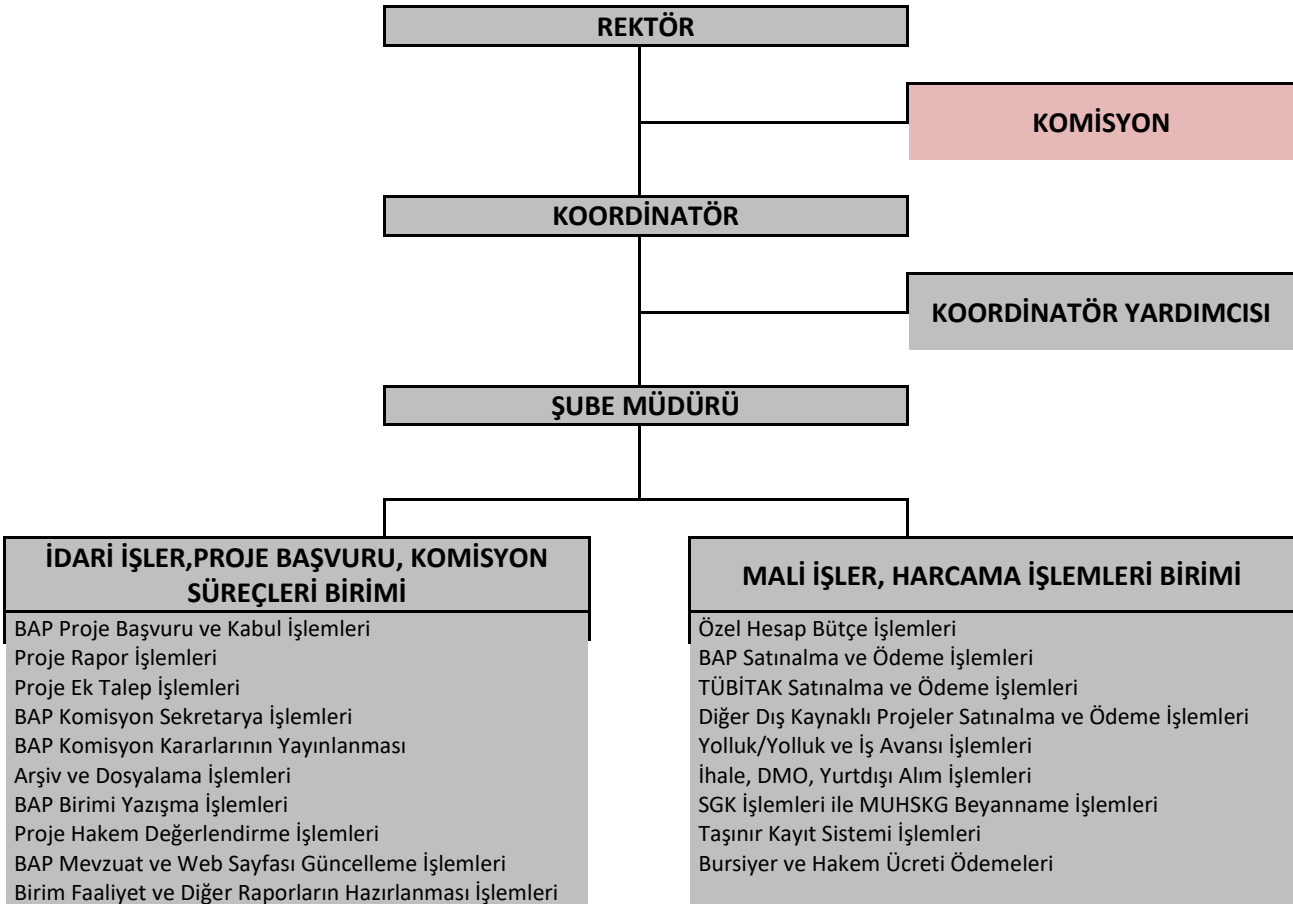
REKTÖR

KOMİSYON

KOORDİNATÖR

KOORDİNATÖR YARDIMCISI

ŞUBE MÜDÜRÜ

İDARİ İŞLER,PROJE BAŞVURU, KOMİSYON SÜREÇLERİ BİRİMİ

BAP Proje Başvuru ve Kabul İşlemleri
Proje Rapor İşlemleri
Proje Ek Talep İşlemleri
BAP Komisyon Sekretarya İşlemleri
BAP Komisyon Kararlarının Yayınlanması
Arşiv ve Dosyalama İşlemleri
BAP Birimi Yazışma İşlemleri
Proje Hakem Değerlendirme İşlemleri
BAP Mevzuat ve Web Sayfası Güncelleme İşlemleri
Birim Faaliyet ve Diğer Raporların Hazırlanması İşlemleri

MALİ İŞLER, HARCAMA İŞLEMLERİ BİRİMİ

Özel Hesap Bütçe İşlemleri
BAP Satınalma ve Ödeme İşlemleri
TÜBİTAK Satınalma ve Ödeme İşlemleri
Diğer Dış Kaynaklı Projeler Satınalma ve Ödeme İşlemleri
Yolluk/Yolluk ve İş Avansı İşlemleri
İhale, DMO, Yurtdışı Alım İşlemleri
SGK İşlemleri ile MUHSKG Beyanname İşlemleri
Taşınır Kayıt Sistemi İşlemleri
Bursiyer ve Hakem Ücreti Ödemeleri